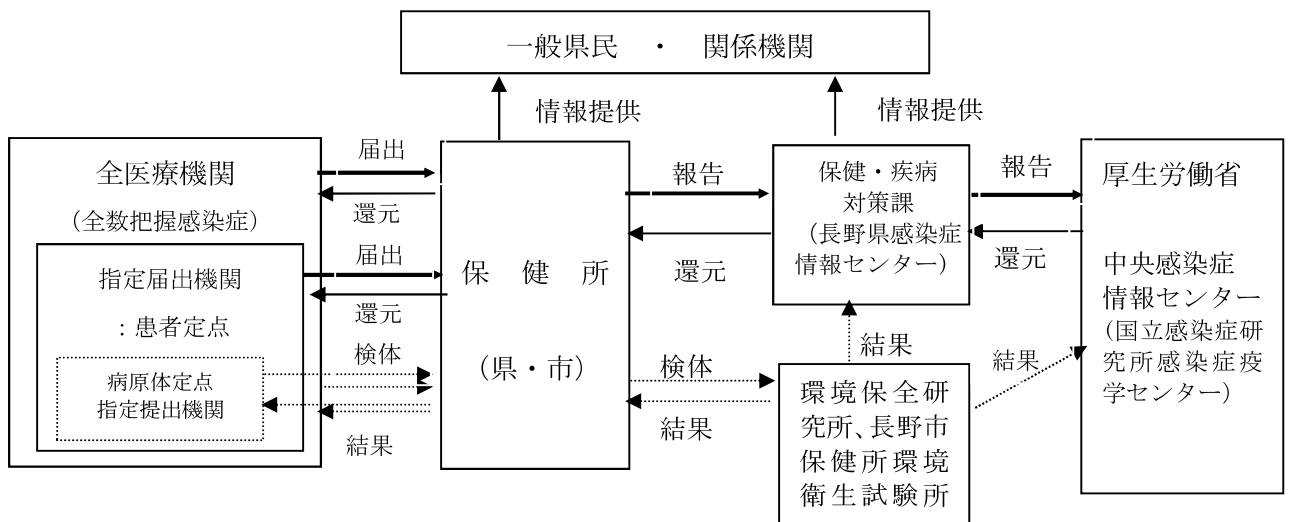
一般県民 ・ 関係機関

情報提供

情報提供

全医療機関

（全数把握感染症）

指定届出機関

：患者定点

病原体定点
指定提出機関

届出

還元

届出

還元

検体

結果

保 健 所

（県・市）

報告

還元

検体

結果

保健・疾病
対策課
（長野県感染症
情報センター）

結果

環境保全研究所、長野市保健所環境衛生試験所

報告

還元

結果

厚生労働省

中央感染症
情報センター
（国立感染症研究所感染症疫学センター）